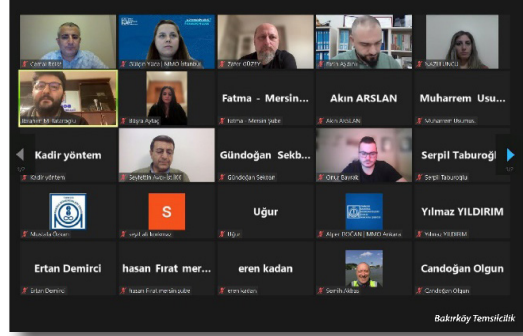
Cemal Bilici
Gülşen Yazıcı | MMO İstanbul
Zafer Güzey
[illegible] Aydın
Nazlı Uncu
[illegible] Taburoğlu
Büşra Aybaş
Fatma - Mersin...
Fatma - Mersin Şube
Akın ARSLAN
Akın ARSLAN
Muharrem Usu...
Muharrem Usumas
Kadir yöntem
Kadir yöntem
Seyfettin Avcı-İşsil 001
Gündoğan Sekb...
Gündoğan Sekban
Onur Bavrak
Serpil Taburoğl...
Serpil Taburoğlu
Mustafa Özkan
S
seyfettin kolonoz
Uğur
Uğur
Alper DOĞAN | MMO Ankara
Yılmaz YILDIRIM
Yılmaz YILDIRIM
Ertan Demirci
Ertan Demirci
hasan Fırat mer...
hasan Fırat mersin şube
eren kadan
eren kadan
Semih Akbaş
Candoğan Olgun
Candoğan Olgun
Bakırköy Temsilcilik